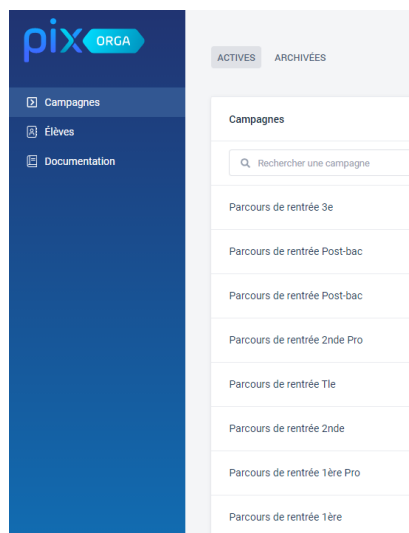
pix ORGA

Campagnes
Élèves
Documentation

ACTIVES ARCHIVÉES

Campagnes

Rechercher une campagne

Parcours de rentrée 3e
Parcours de rentrée Post-bac
Parcours de rentrée Post-bac
Parcours de rentrée 2nde Pro
Parcours de rentrée Tle
Parcours de rentrée 2nde
Parcours de rentrée 1ère Pro
Parcours de rentrée 1ère